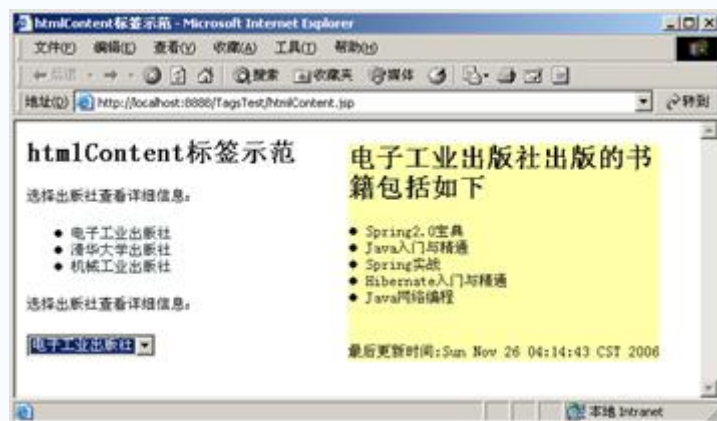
htmlContent标签示范 - Microsoft Internet Explorer

文件(F) 编辑(E) 查看(V) 收藏(A) 工具(T) 帮助(H)

← 后退 · → · 搜索 收藏夹 媒体

地址(D) http://localhost:8888/TagsTest/htmlContent.jsp 转到

htmlContent标签示范

选择出版社查看详细信息:

- 电子工业出版社
- 清华大学出版社
- 机械工业出版社

选择出版社查看详细信息:

电子工业出版社

电子工业出版社出版的书籍包括如下

- Spring2.0宝典
- Java入门与精通
- Spring实战
- Hibernate入门与精通
- Java网络编程

最后更新时间:Sun Nov 26 04:14:43 CST 2006

本地 Intranet